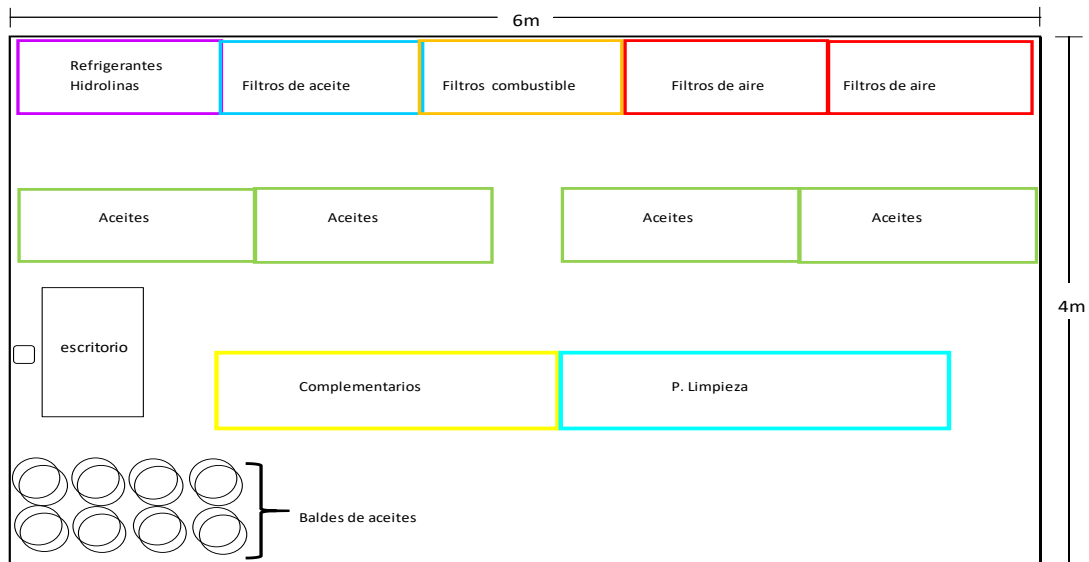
6m

Refrigerantes Hidrolinas

Filtros de aceite

Filtros combustible

Filtros de aire

Filtros de aire

Aceites

Aceites

Aceites

Aceites

4m

escritorio

Complementarios

P. Limpieza

Baldes de aceites